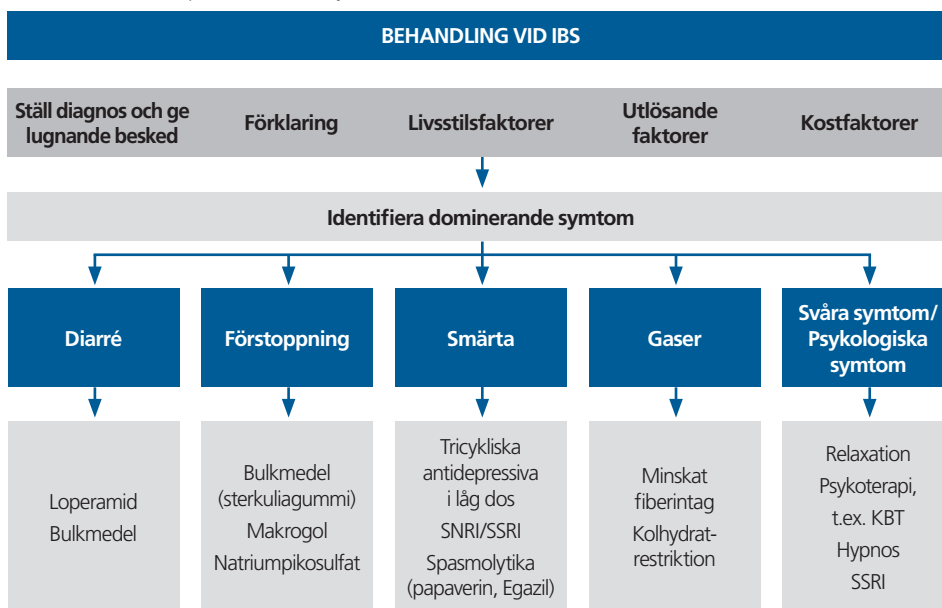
BEHANDLING VID IBS

Ställ diagnos och ge lugnande besked

Förklaring

Livsstilsfaktorer

Utlösande faktorer

Kostfaktorer

Identifiera dominerande symtom

Diarré

Förstoppning

Smärta

Gaser

Svåra symtom/ Psykologiska symtom

Loperamid
Bulkmedel

Bulkmedel (sterkuliagummi)
Makrogol
Natriumpikosulfat

Tricykliska antidepressiva i låg dos
SNRI/SSRI
Spasmolytika (papaverin, Egazil)

Minskat fiberintag
Kolhydratrestriktion

Relaxation
Psykoterapi, t.ex. KBT
Hypnos
SSRI